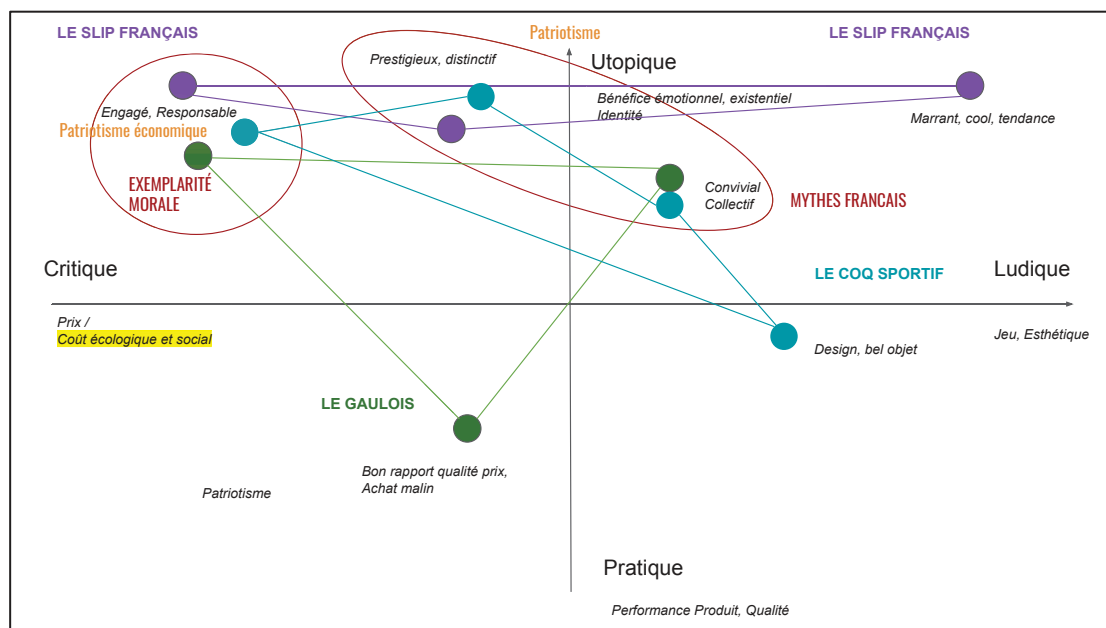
LE SLIP FRANÇAIS

Patriotisme

LE SLIP FRANÇAIS

Prestigieux, distinctif

Utopique

Engagé, Responsable

Bénéfice émotionnel, existentiel
Identité

Marrant, cool, tendance

Patriotisme économique

EXEMPLARITÉ MORALE

Convivial
Collectif

MYTHES FRANCAIS

Critique

LE COQ SPORTIF

Ludique

Prix /
Coût écologique et social

Design, bel objet

Jeu, Esthétique

LE GAULOIS

Bon rapport qualité prix,
Achat malin

Patriotisme

Pratique

Performance Produit, Qualité